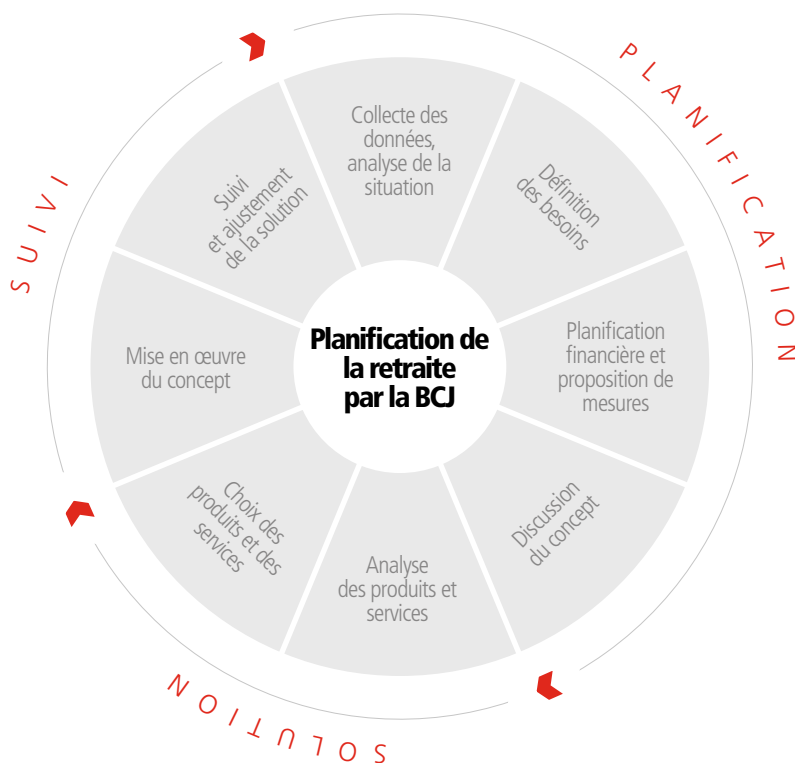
PLANIFICATION

SOLUTION

SUIVI

Planification de la retraite par la BCJ

Collecte des données, analyse de la situation

Définition des besoins

Planification financière et proposition de mesures

Discussion du concept

Analyse des produits et services

Choix des produits et des services

Mise en œuvre du concept

Suivi et ajustement de la solution